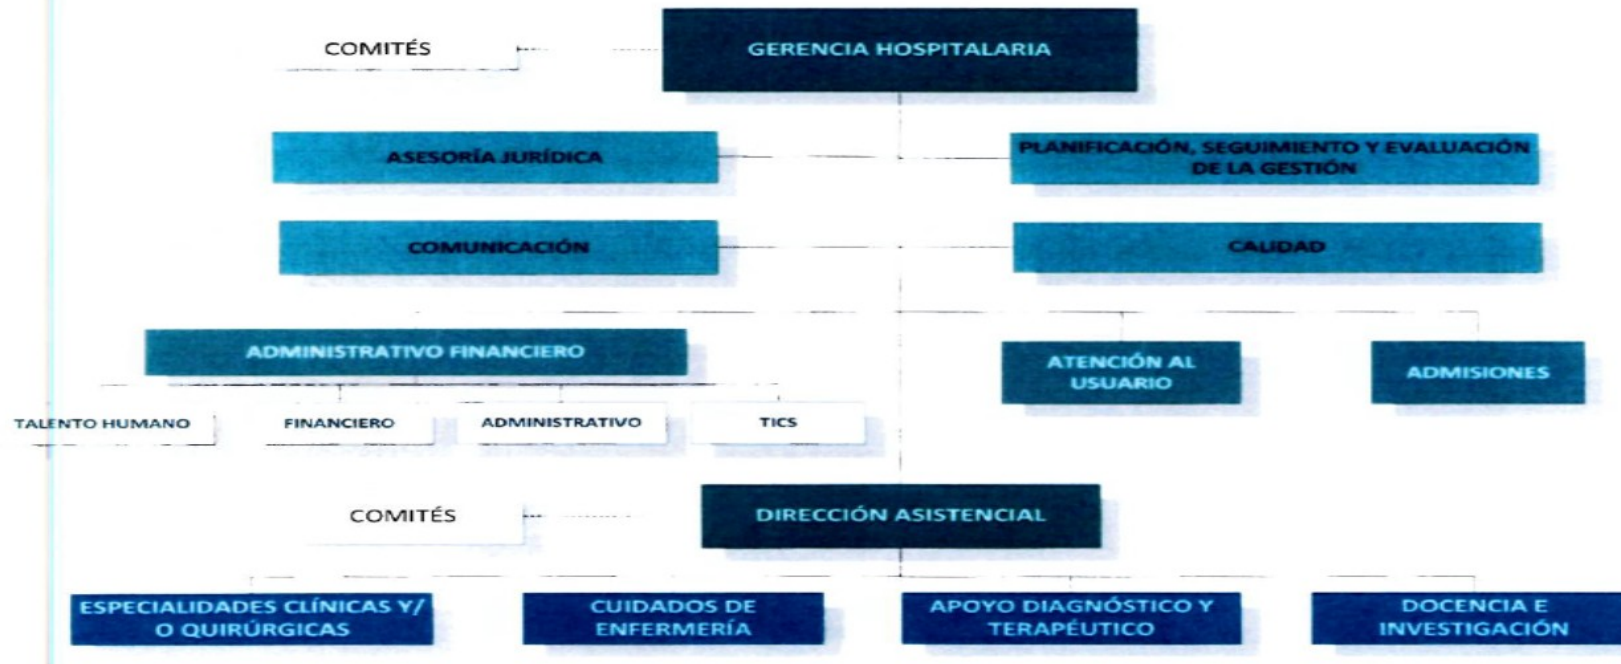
COMITÉS

GERENCIA HOSPITALARIA

ASESORÍA JURÍDICA

PLANIFICACIÓN, SEGUIMIENTO Y EVALUACIÓN DE LA GESTIÓN

COMUNICACIÓN

CALIDAD

ADMINISTRATIVO FINANCIERO

ATENCIÓN AL USUARIO

ADMISIONES

TALENTO HUMANO

FINANCIERO

ADMINISTRATIVO

TICS

COMITÉS

DIRECCIÓN ASISTENCIAL

ESPECIALIDADES CLÍNICAS Y/ O QUIRÚRGICAS

CUIDADOS DE ENFERMERÍA

APOYO DIAGNÓSTICO Y TERAPÉUTICO

DOCENCIA E INVESTIGACIÓN